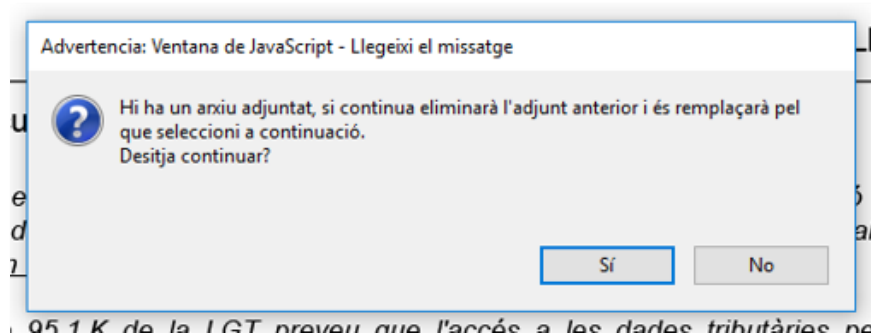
Advertencia: Ventana de JavaScript - Llegeixi el missatge

Hi ha un arxiu adjuntat, si continua eliminarà l'adjunt anterior i és remplaçarà pel que seleccioni a continuació.
Desitja continuar?

Sí

No

95.1.K de la LGT preveu que l'accés a les dades tributàries pe